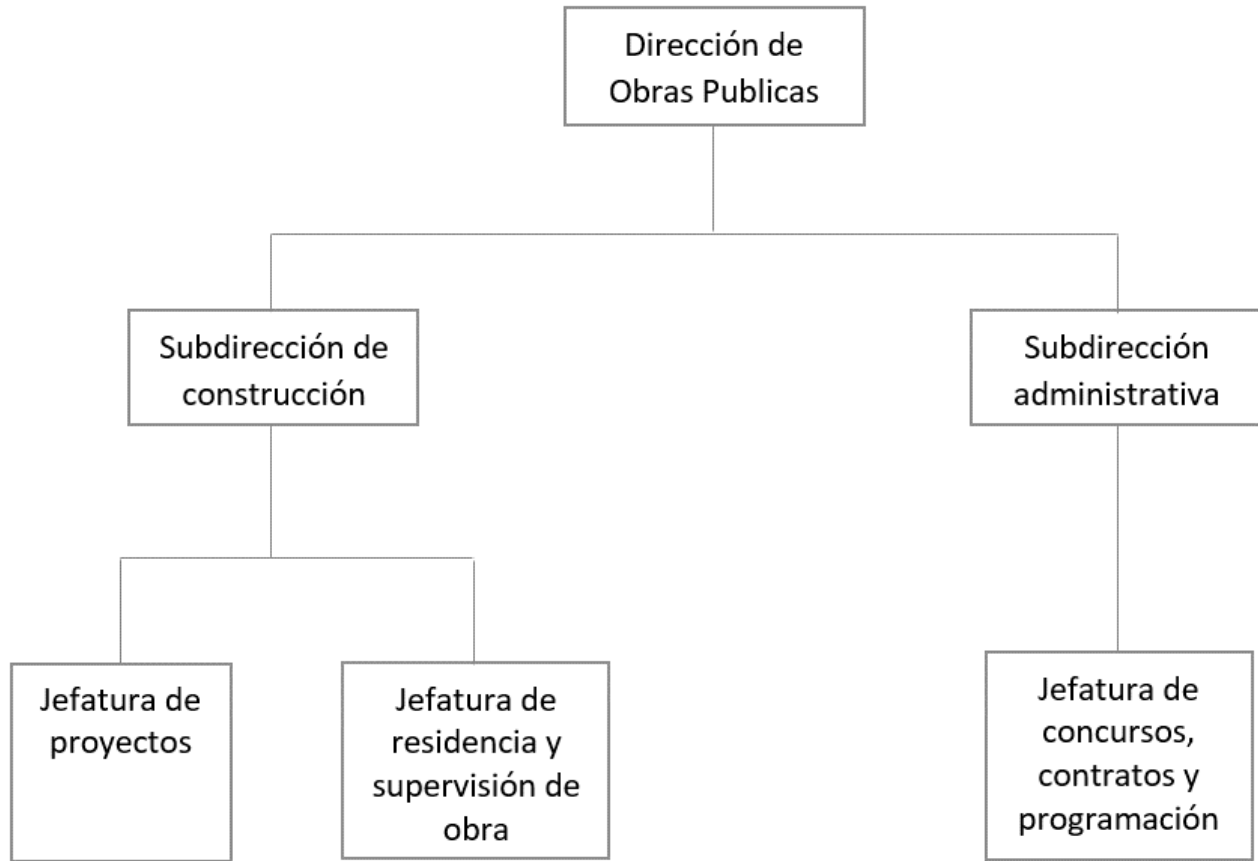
Dirección de Obras Publicas

Subdirección de construcción

Subdirección administrativa

Jefatura de proyectos

Jefatura de residencia y supervisión de obra

Jefatura de concursos, contratos y programación